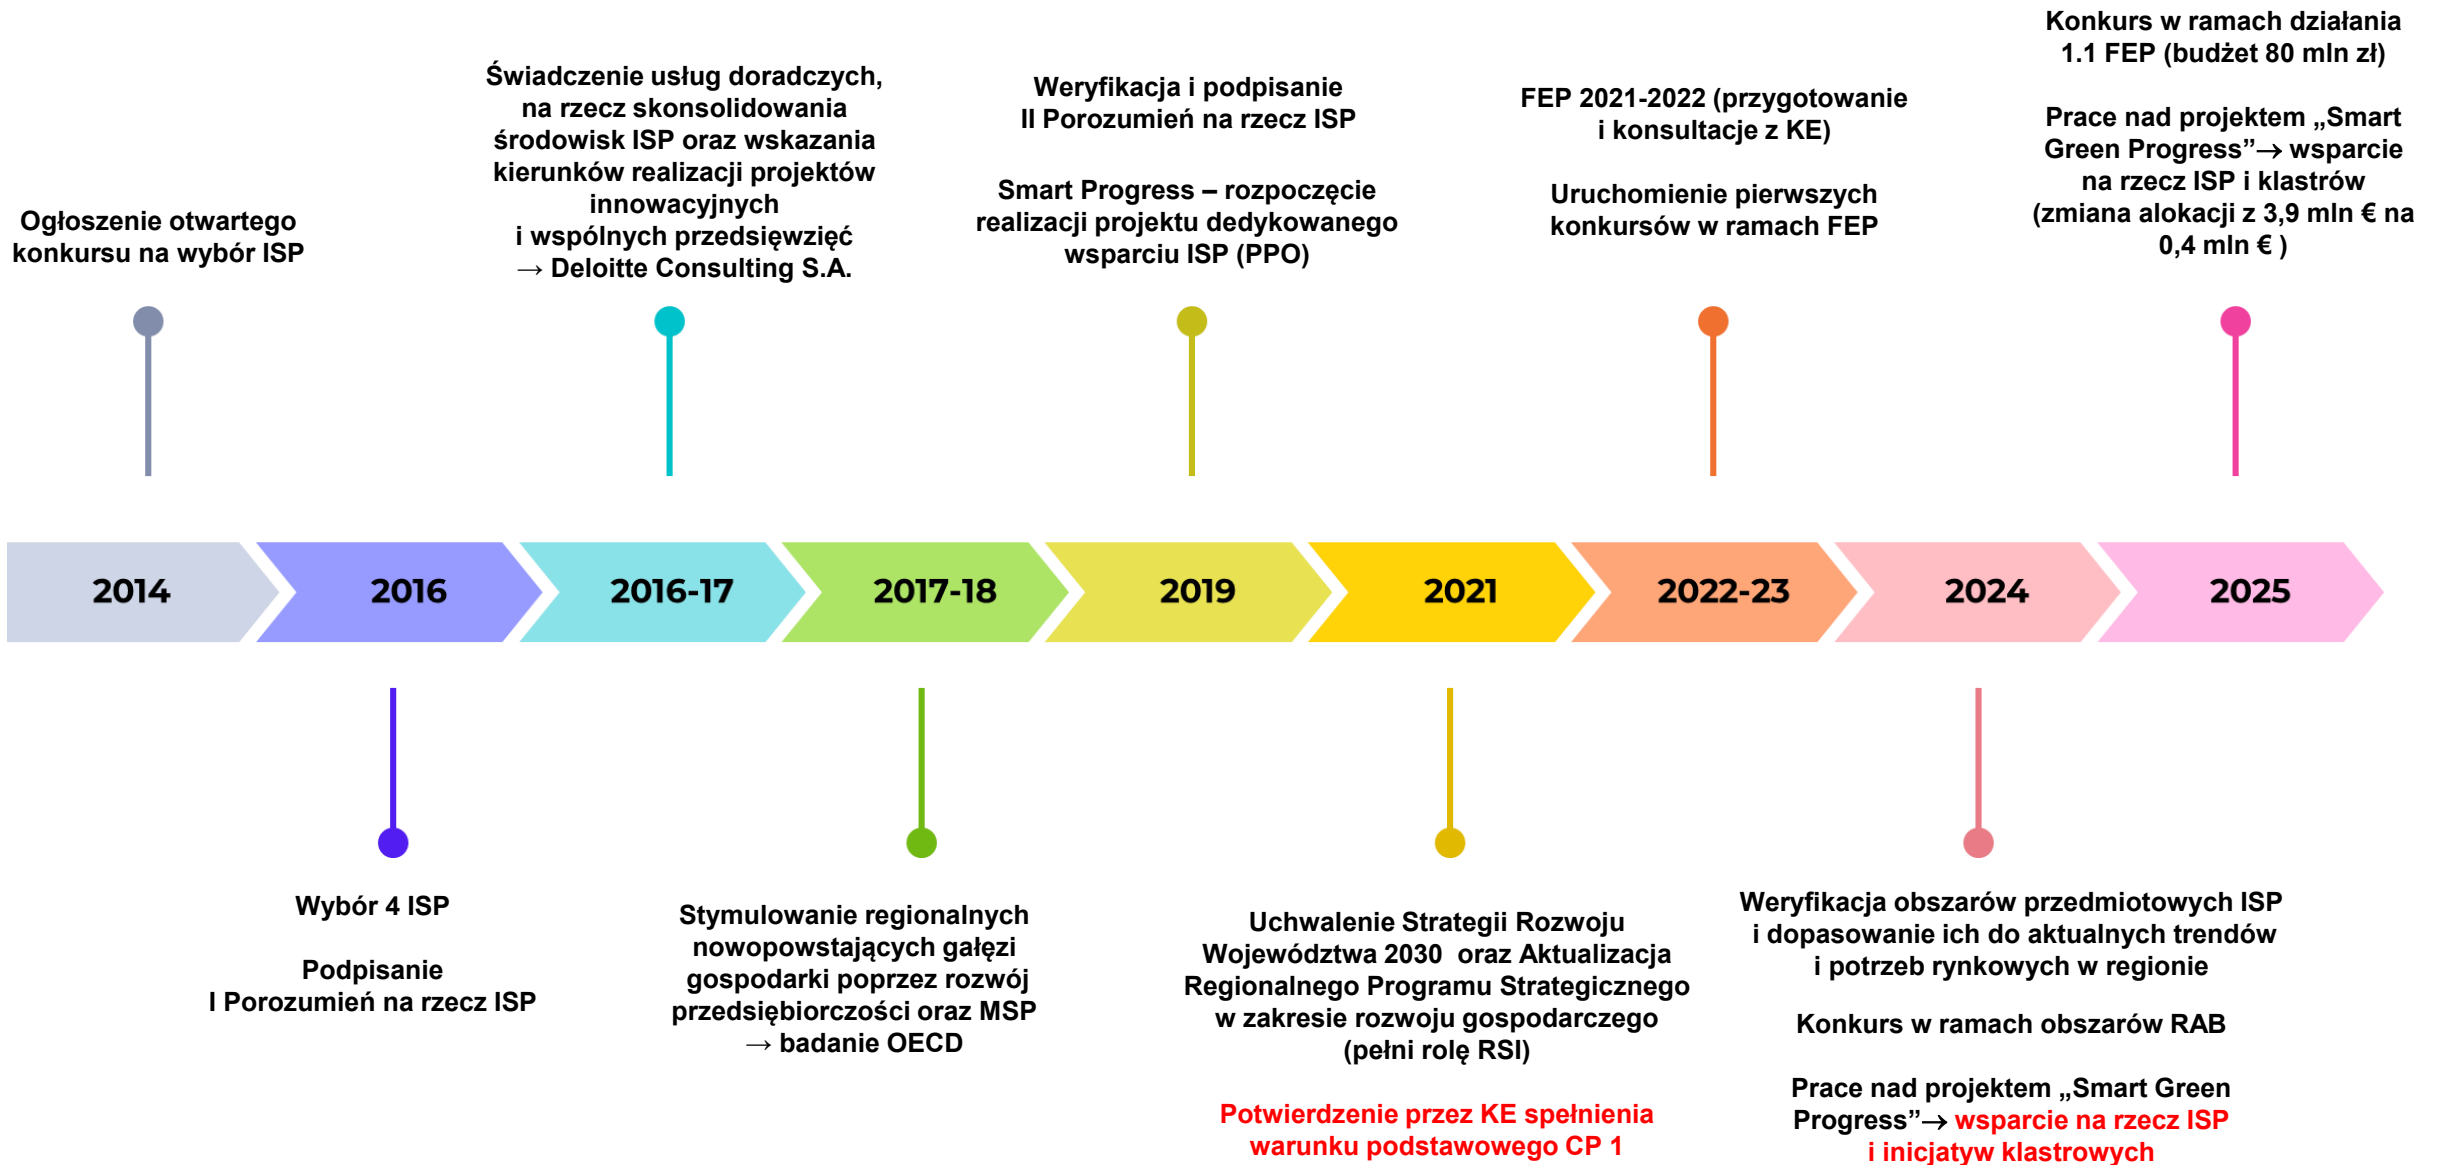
Ogłoszenie otwartego konkursu na wybór ISP

Świadczenie usług doradczych, na rzecz skonsolidowania środowisk ISP oraz wskazania kierunków realizacji projektów innowacyjnych i wspólnych przedsięwzięć → Deloitte Consulting S.A.

Weryfikacja i podpisanie II Porozumień na rzecz ISP

Smart Progress – rozpoczęcie realizacji projektu dedykowanego wsparciu ISP (PPO)

FEP 2021-2022 (przygotowanie i konsultacje z KE)

Uruchomienie pierwszych konkursów w ramach FEP

Konkurs w ramach działania 1.1 FEP (budżet 80 mln zł)

Prace nad projektem „Smart Green Progress”→ wsparcie na rzecz ISP i klastrów (zmiana alokacji z 3,9 mln € na 0,4 mln € )

2014

2016

2016-17

2017-18

2019

2021

2022-23

2024

2025

Wybór 4 ISP

Podpisanie I Porozumień na rzecz ISP

Stymulowanie regionalnych nowopowstających gałęzi gospodarki poprzez rozwój przedsiębiorczości oraz MSP → badanie OECD

Uchwalenie Strategii Rozwoju Województwa 2030 oraz Aktualizacja Regionalnego Programu Strategicznego w zakresie rozwoju gospodarczego (pełni rolę RSI)

Potwierdzenie przez KE spełnienia warunku podstawowego CP 1

Weryfikacja obszarów przedmiotowych ISP i dopasowanie ich do aktualnych trendów i potrzeb rynkowych w regionie

Konkurs w ramach obszarów RAB

Prace nad projektem „Smart Green Progress”→ wsparcie na rzecz ISP i inicjatyw klastrowych